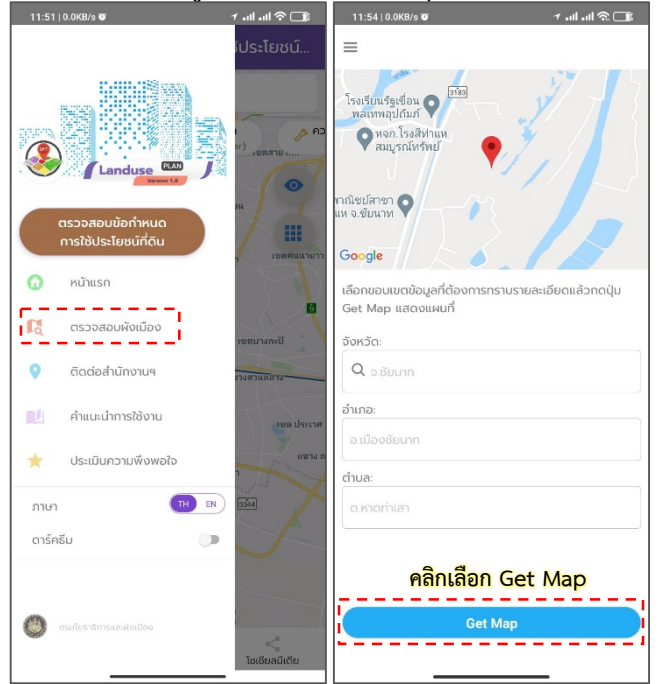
11:51 | 0.0KB/s

ชประโยชน์...

Landuse PLAN Version 1.0

ตรวจสอบข้อกำหนด การใช้ประโยชน์ที่ดิน

หน้าแรก

ตรวจสอบผังเมือง

ติดต่อสำนักงานฯ

คำแนะนำการใช้งาน

ประเมินความพึงพอใจ

ภาษา TH EN

ดาร์คธีม

กรมโยธาธิการและผังเมือง

โซเชียลมีเดีย

11:54 | 0.0KB/s

โรงเรียนรัฐเขื่อนพลเทพอุปถัมภ์

3183

หจก.โรงสีทำแหสมบูรณ์ทรัพย์

ทณิชย์สาขาแห จ.ชัยนาท

Google

เลือกขอบเขตข้อมูลที่ต้องการทราบรายละเอียดแล้วกดปุ่ม Get Map แสดงแผนที่

จังหวัด:

จ.ชัยนาท

อำเภอ:

อ.เมืองชัยนาท

ตำบล:

ต.หาดท่าเสา

คลิกเลือก Get Map

Get Map